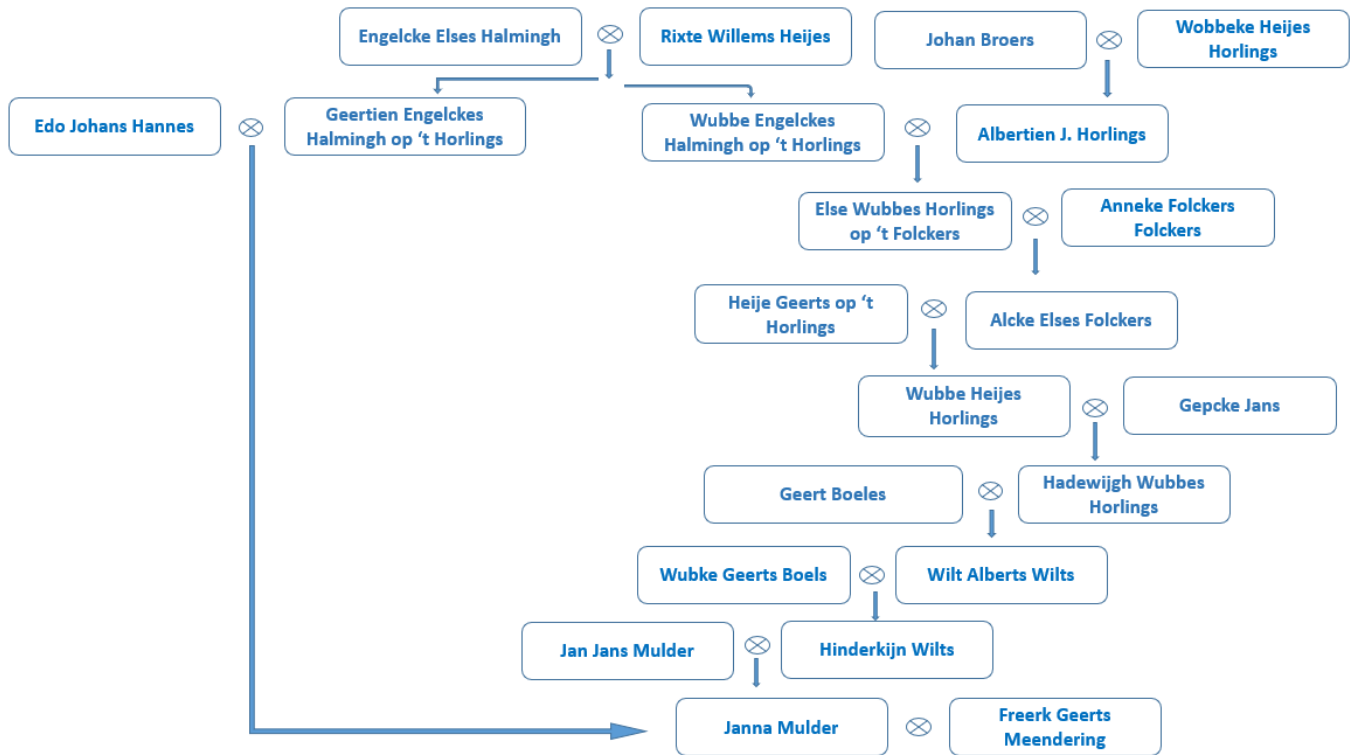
Engelcke Elses Halmingh ⊗ Rixte Willems Heijes

Johan Broers ⊗ Wobbeke Heijes Horlings

Edo Johans Hannes ⊗ Geertien Engelckes Halmingh op 't Horlings

Wubbe Engelckes Halmingh op 't Horlings ⊗ Albertien J. Horlings

Else Wubbes Horlings op 't Folckers ⊗ Anneke Folckers Folckers

Heije Geerts op 't Horlings ⊗ Alcke Elses Folckers

Wubbe Heijes Horlings ⊗ Gepcke Jans

Geert Boeles ⊗ Hadewijgh Wubbes Horlings

Wubke Geerts Boels ⊗ Wilt Alberts Wilts

Jan Jans Mulder ⊗ Hinderkijn Wilts

Janna Mulder ⊗ Freerk Geerts Meendering